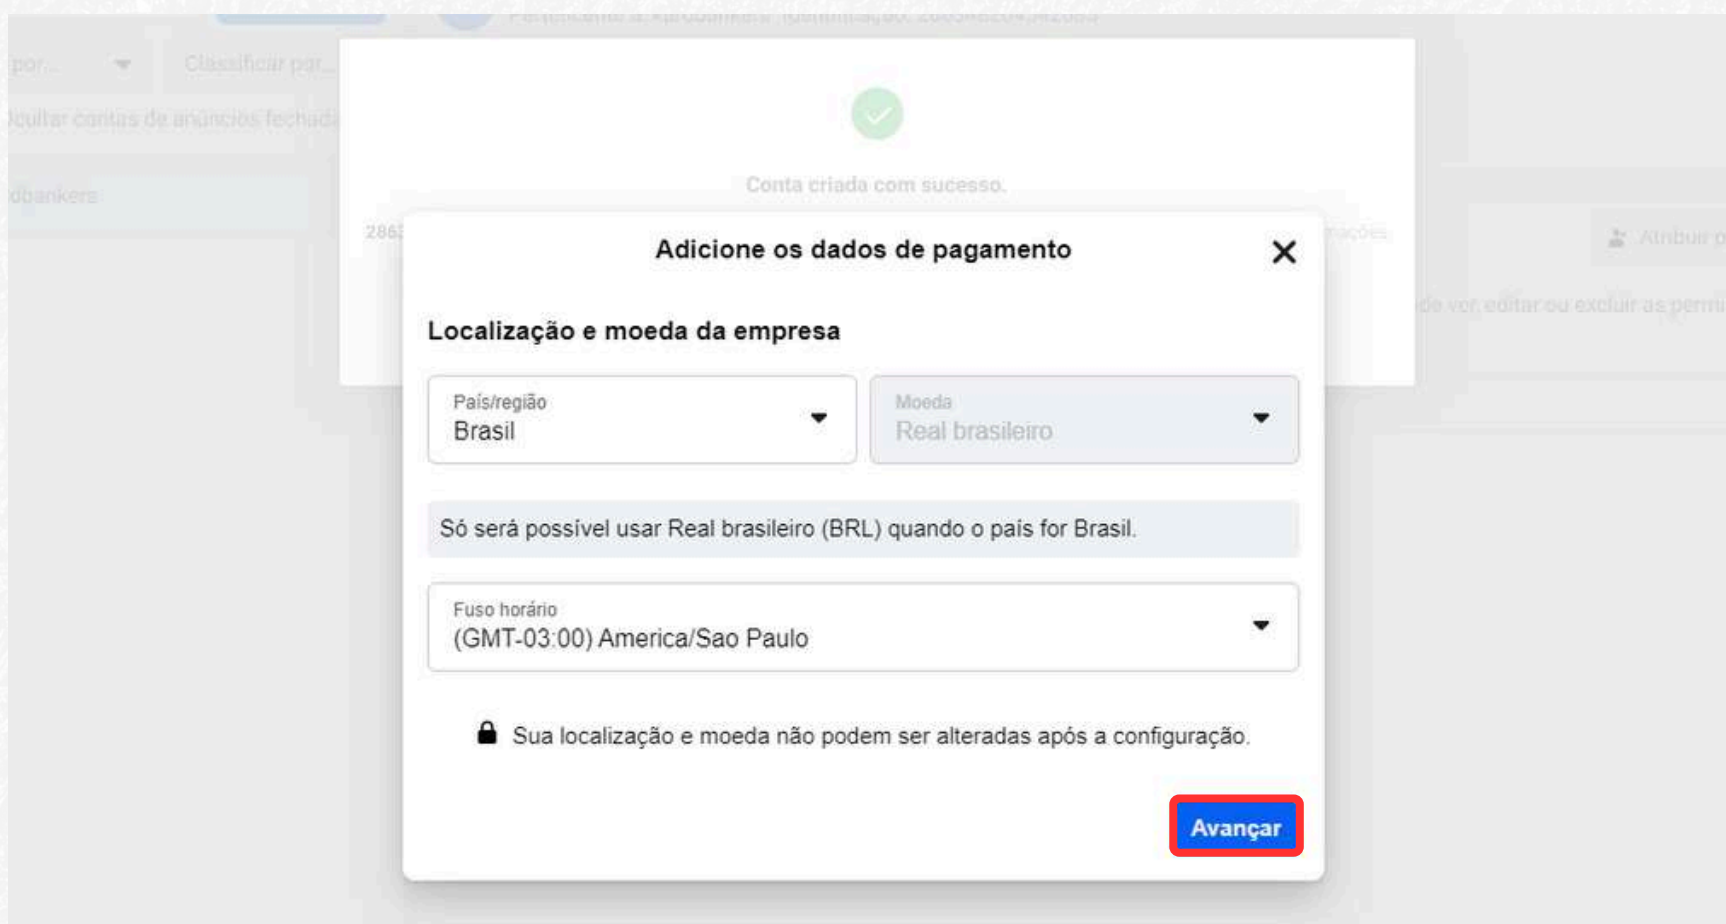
Pertencente à: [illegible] Identificação: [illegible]

por... Classificar por...

Ocultar contas de anúncios fechadas

dbankers

Conta criada com sucesso.

286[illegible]

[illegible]mações

Atribuir p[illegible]

de ver, editar ou excluir as permi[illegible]

Adicione os dados de pagamento

Localização e moeda da empresa

País/região
Brasil

Moeda
Real brasileiro

Só será possível usar Real brasileiro (BRL) quando o país for Brasil.

Fuso horário
(GMT-03:00) America/Sao Paulo

Sua localização e moeda não podem ser alteradas após a configuração.

Avançar